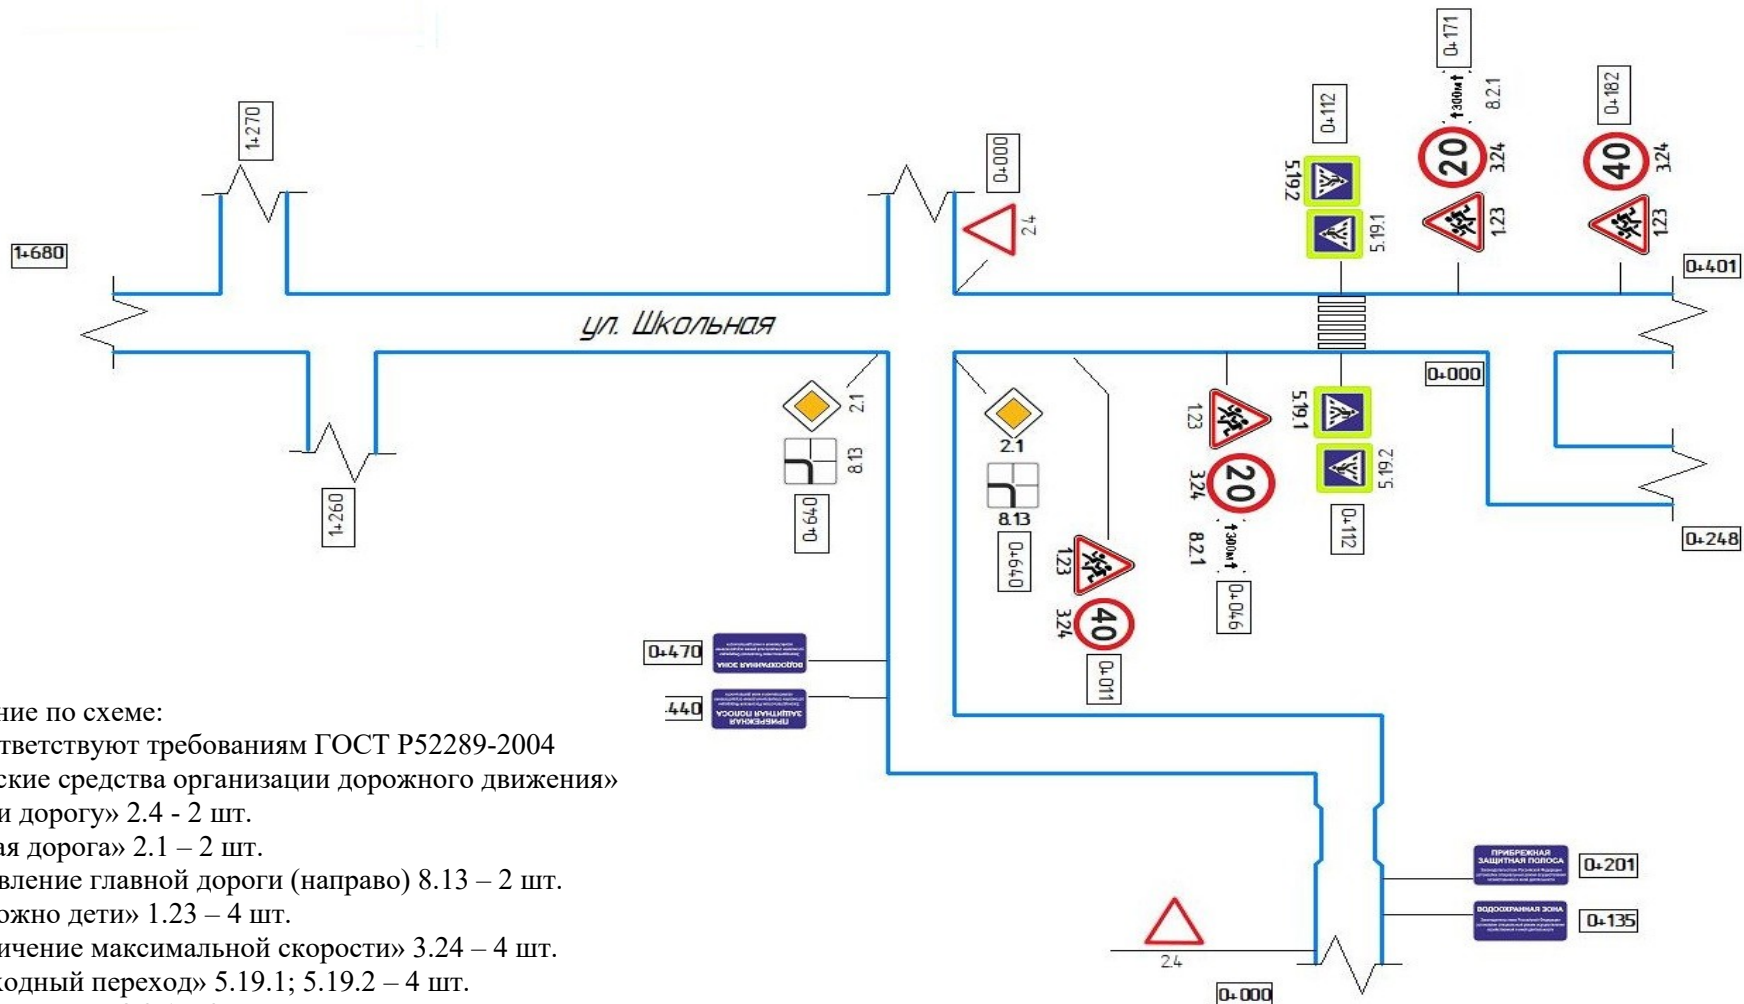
1+680

1+270

1+260

ул. Школьная

0+000

2.4

0+112

5.19.2

5.19.1

0+171

1300м↑

8.2.1

20

3.24

1.23

0+182

40

3.24

1.23

0+401

0+000

2.1

8.13

0+040

2.1

8.13

0+040

1.23

3.24

40

0+011

1.23

3.24

20

1300м↑

8.2.1

0+046

5.19.1

5.19.2

0+112

0+248

0+470

ВОДООХРАННАЯ ЗОНА

.440

ПРИБРЕЖНАЯ ЗАЩИТНАЯ ПОЛОСА

ПРИБРЕЖНАЯ ЗАЩИТНАЯ ПОЛОСА

0+201

ВОДООХРАННАЯ ЗОНА

0+135

2.4

0+000

ние по схеме:
тветствуют требованиям ГОСТ Р52289-2004
ские средства организации дорожного движения»
и дорогу» 2.4 - 2 шт.
ая дорога» 2.1 – 2 шт.
вление главной дороги (направо) 8.13 – 2 шт.
ожно дети» 1.23 – 4 шт.
ичение максимальной скорости» 3.24 – 4 шт.
одный переход» 5.19.1; 5.19.2 – 4 шт.